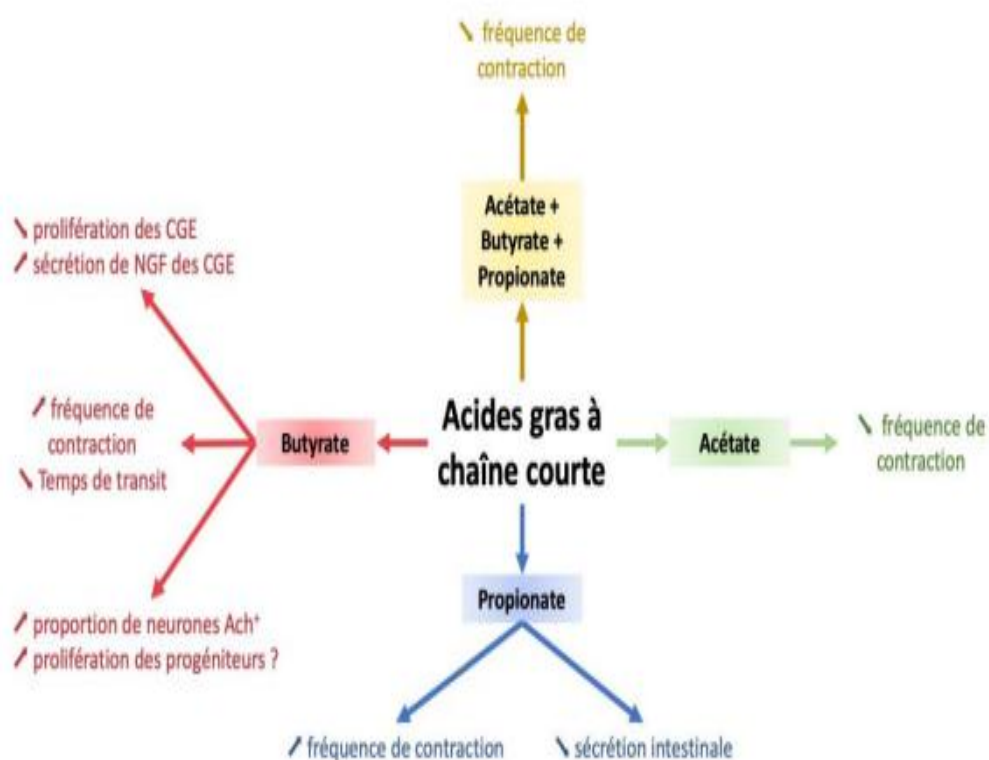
↘ fréquence de contraction

Acétate + Butyrate + Propionate

↘ prolifération des CGE
↗ sécrétion de NGF des CGE

↗ fréquence de contraction
↘ Temps de transit

Butyrate

Acides gras à chaîne courte

Acétate

↘ fréquence de contraction

↗ proportion de neurones Ach⁺
↗ prolifération des progéniteurs ?

Propionate

↗ fréquence de contraction

↘ sécrétion intestinale